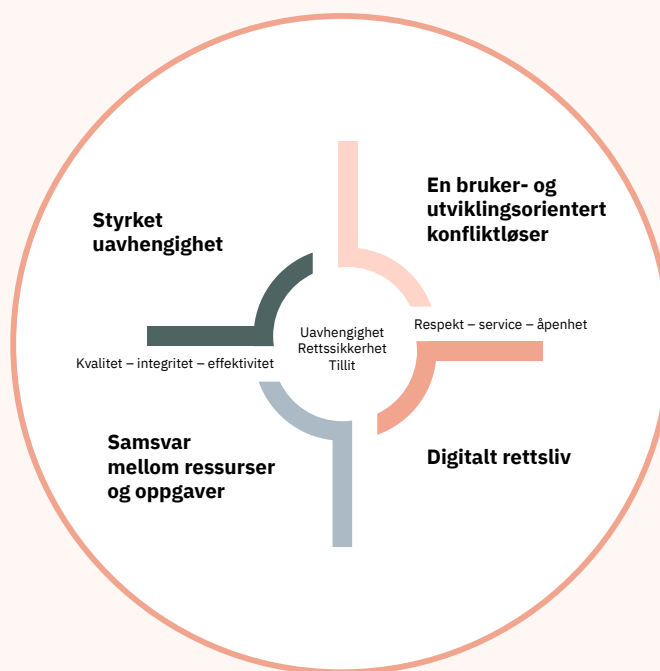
Styrket uavhengighet

En bruker- og utviklingsorientert konfliktløser

Uavhengighet
Rettssikkerhet
Tillit

Respekt – service – åpenhet

Kvalitet – integritet – effektivitet

Samsvar mellom ressurser og oppgaver

Digitalt rettsliv